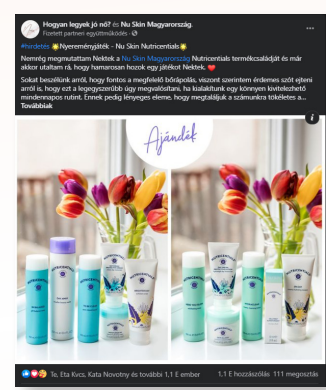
Hogyan legyek jó nő? és Nu Skin Magyarország
Fizetett partneri együttműködés · 

#hirdetés Nyereményjáték - Nu Skin Nutricentials

Nemrég megmutattam Nektek a Nu Skin Magyarország Nutricentials termékcsaládját és már akkor utaltam rá, hogy hamarosan hozok egy játékot Nektek.

Sokat beszéltünk arról, hogy fontos a megfelelő bőrápolás, viszont szerintem érdemes szót ejteni arról is, hogy ezt a legegyszerűbb úgy megvalósítani, ha kialakítunk egy könnyen kivitelezhető mindennapos rutint. Ennek pedig lényeges eleme, hogy megtaláljuk a számunkra tökéletes a... Továbbiak

Ajándék

Te, Eta Kvcs, Kata Novotny és további 1,1 E ember 1,1 E hozzászólás 111 megosztás